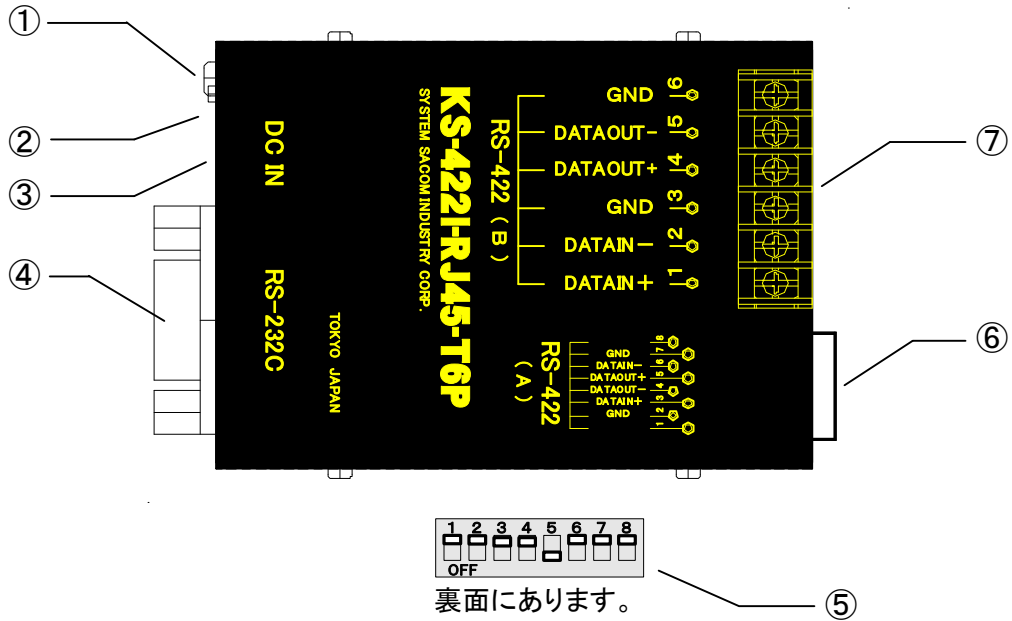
①
②
③
④
DC IN
RS-232C
KS-422I-RJ45-T6P
SYSTEM SACOM INDUSTRY CORP.
TOKYO JAPAN
RS-422 (B)
GND 6
DATAOUT− 5
DATAOUT+ 4
GND 3
DATAIN− 2
DATAIN+ 1
⑦
RS-422 (A)
GND 8
DATAIN− 7
DATAOUT+ 6
DATAOUT− 5
DATAIN+ 4
GND 3
2
1
⑥
1 2 3 4 5 6 7 8
OFF
裏面にあります。
⑤